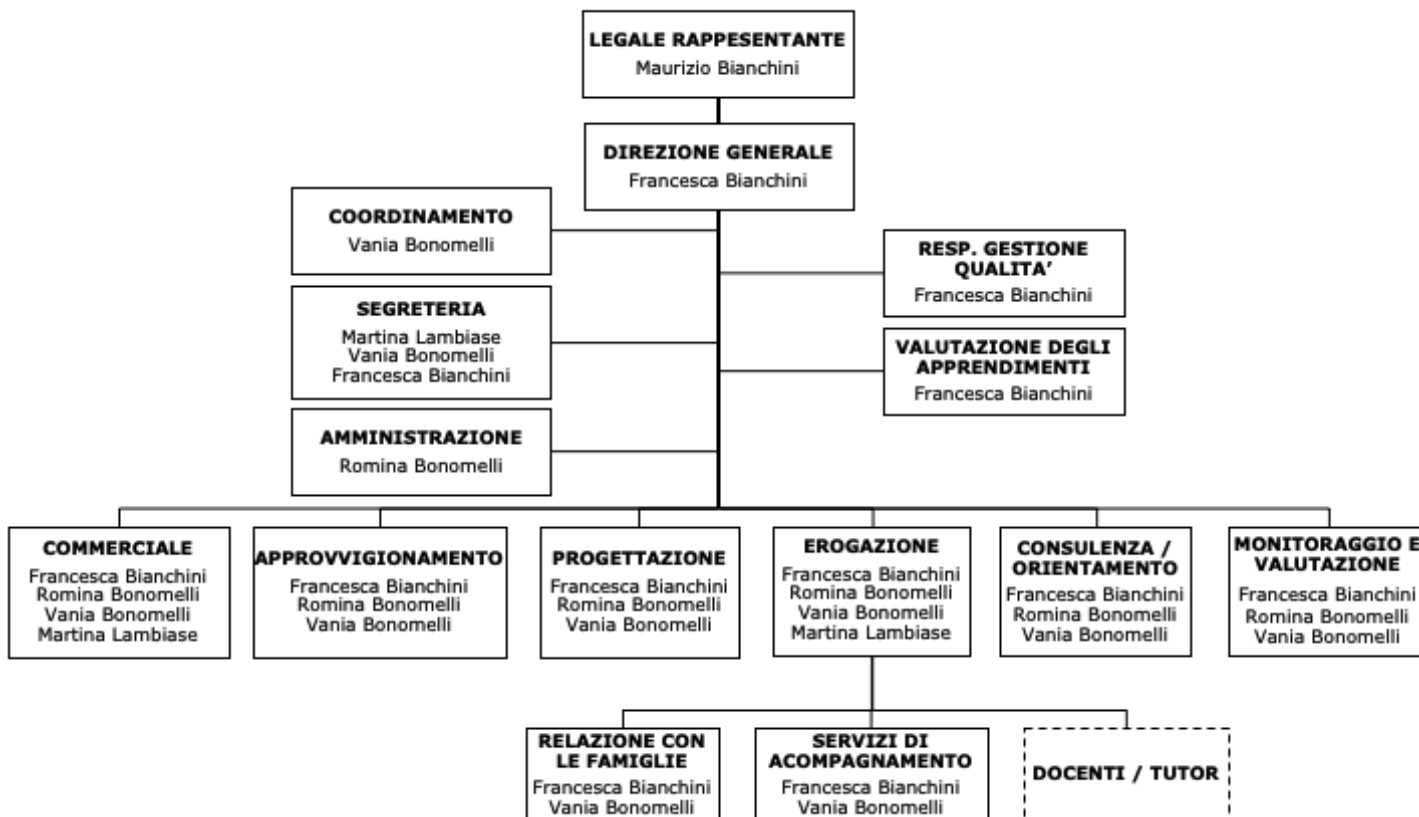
LEGALE RAPPESENTANTE
Maurizio Bianchini

DIREZIONE GENERALE
Francesca Bianchini

COORDINAMENTO
Vania Bonomelli

RESP. GESTIONE QUALITA'
Francesca Bianchini

SEGRETERIA
Martina Lambiase
Vania Bonomelli
Francesca Bianchini

VALUTAZIONE DEGLI APPRENDIMENTI
Francesca Bianchini

AMMINISTRAZIONE
Romina Bonomelli

COMMERCIALE
Francesca Bianchini
Romina Bonomelli
Vania Bonomelli
Martina Lambiase

APPROVVIGIONAMENTO
Francesca Bianchini
Romina Bonomelli
Vania Bonomelli

PROGETTAZIONE
Francesca Bianchini
Romina Bonomelli
Vania Bonomelli

EROGAZIONE
Francesca Bianchini
Romina Bonomelli
Vania Bonomelli
Martina Lambiase

CONSULENZA / ORIENTAMENTO
Francesca Bianchini
Romina Bonomelli
Vania Bonomelli

MONITORAGGIO E VALUTAZIONE
Francesca Bianchini
Romina Bonomelli
Vania Bonomelli

RELAZIONE CON LE FAMIGLIE
Francesca Bianchini
Vania Bonomelli

SERVIZI DI ACOMPAGNAMENTO
Francesca Bianchini
Vania Bonomelli

DOCENTI / TUTOR